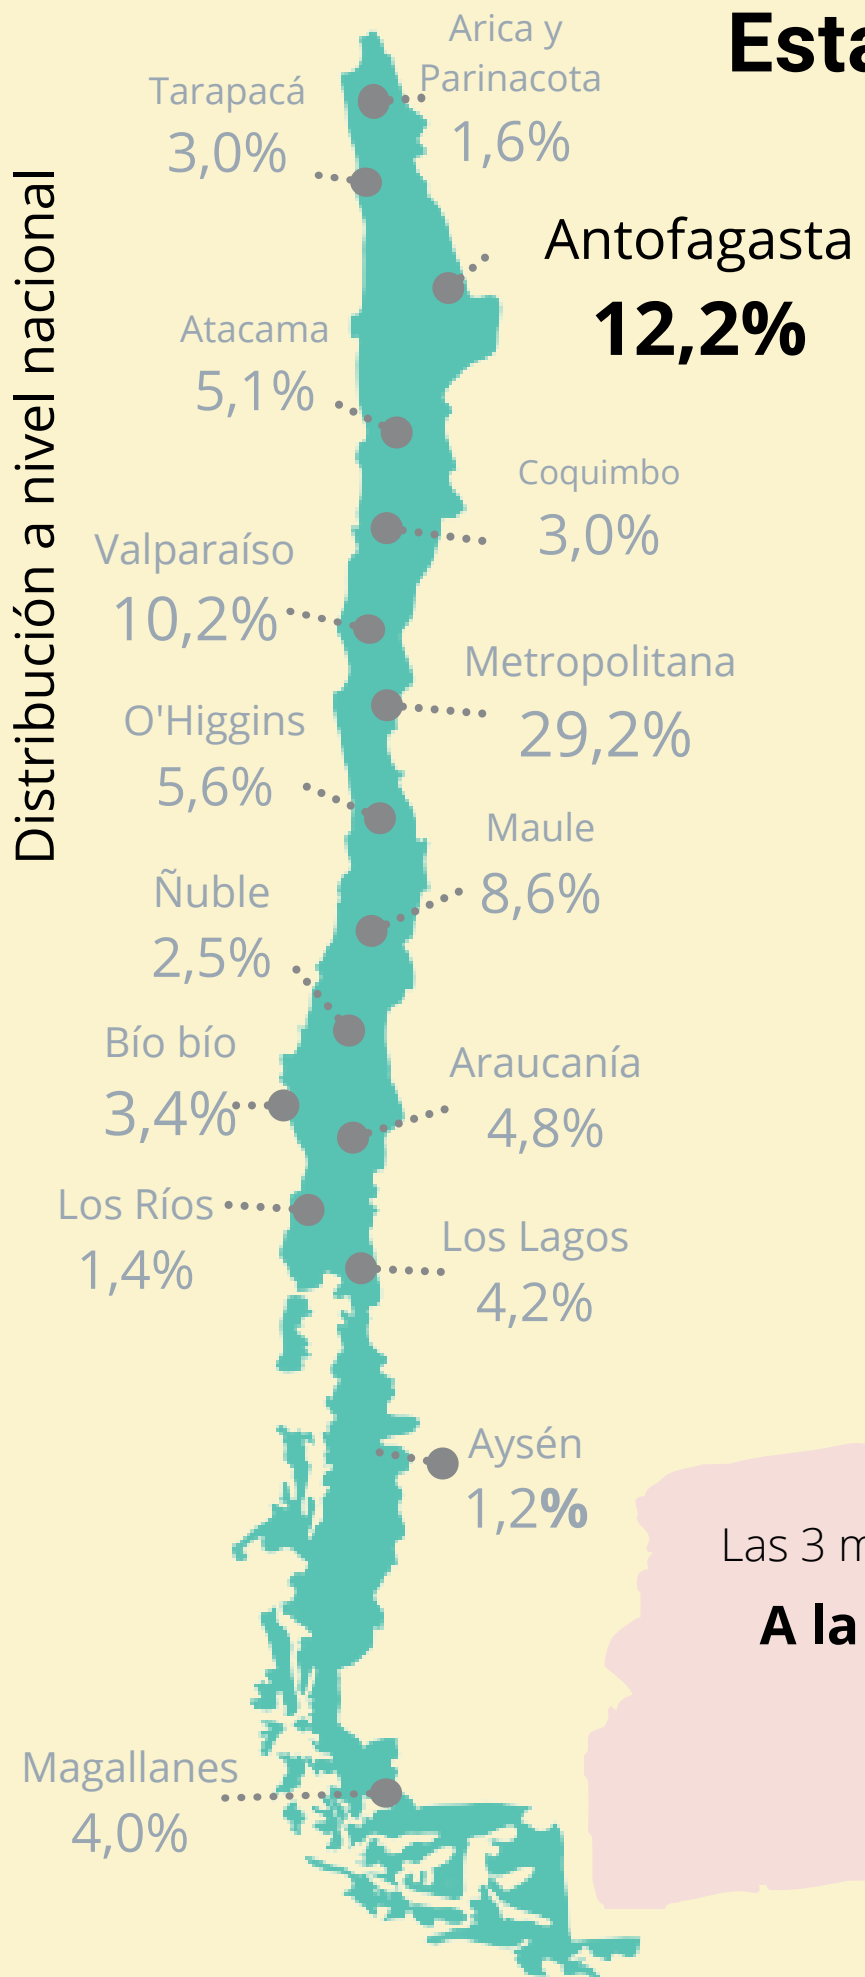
Esta

Distribución a nivel nacional

Arica y Parinacota 1,6%

Tarapacá 3,0%

Antofagasta 12,2%

Atacama 5,1%

Coquimbo 3,0%

Valparaíso 10,2%

Metropolitana 29,2%

O'Higgins 5,6%

Maule 8,6%

Ñuble 2,5%

Bío bío 3,4%

Araucanía 4,8%

Los Ríos 1,4%

Los Lagos 4,2%

Aysén 1,2%

Las 3 m

A la

Magallanes 4,0%